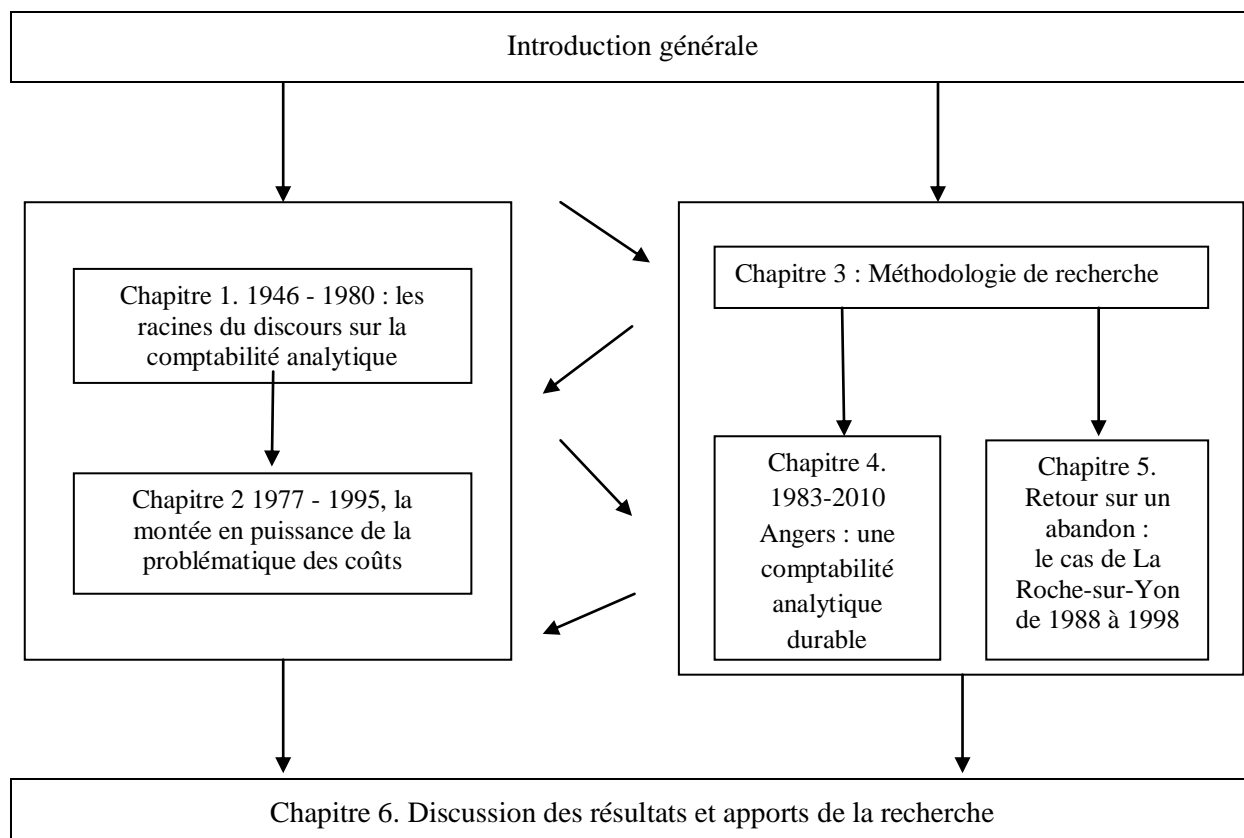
Introduction générale

Chapitre 1. 1946 - 1980 : les racines du discours sur la comptabilité analytique

Chapitre 2 1977 - 1995, la montée en puissance de la problématique des coûts

Chapitre 3 : Méthodologie de recherche

Chapitre 4. 1983-2010 Angers : une comptabilité analytique durable

Chapitre 5. Retour sur un abandon : le cas de La Roche-sur-Yon de 1988 à 1998

Chapitre 6. Discussion des résultats et apports de la recherche